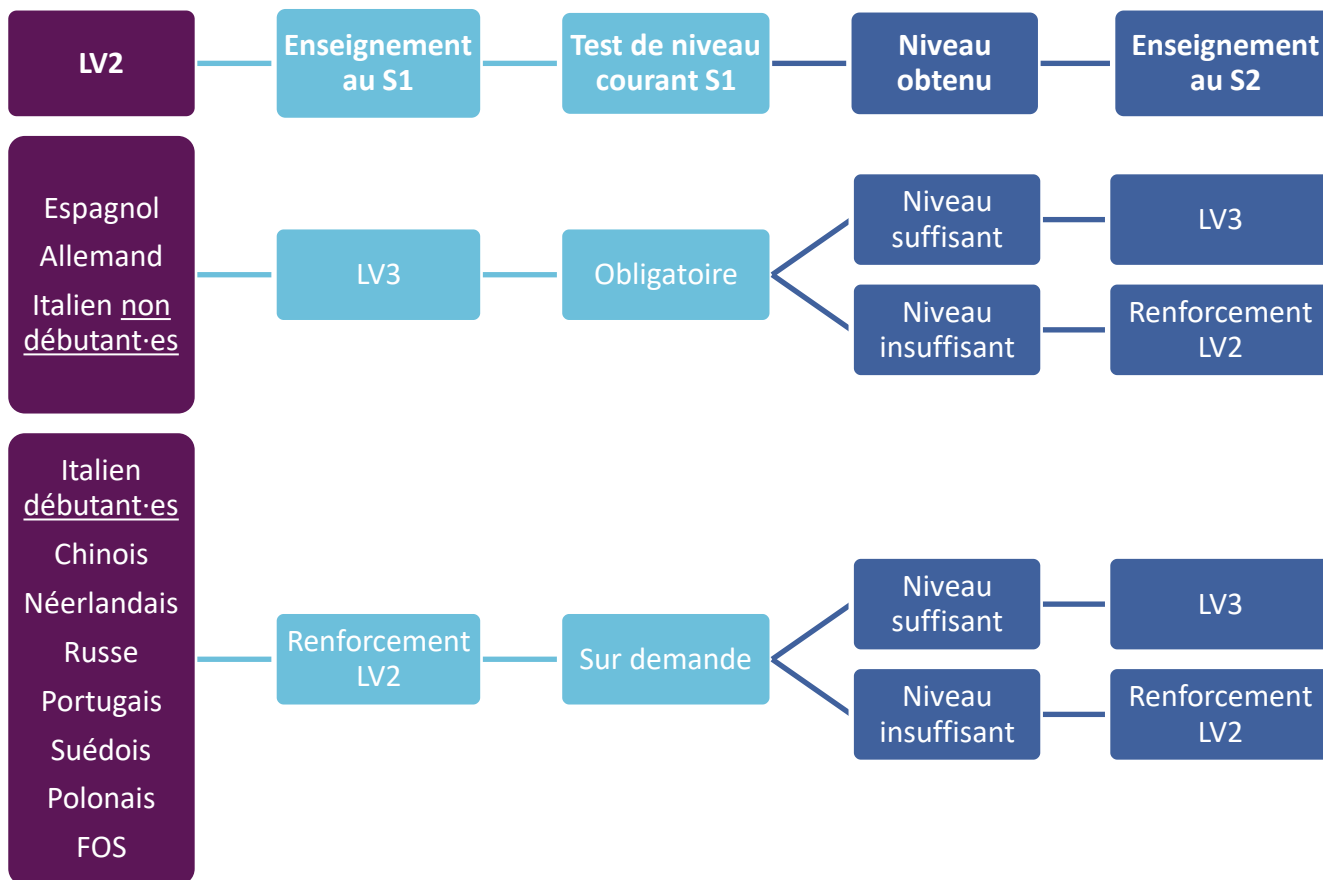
LV2

Enseignement au S1

Test de niveau courant S1

Niveau obtenu

Enseignement au S2

Espagnol
Allemand
Italien non débutant·es

LV3

Obligatoire

Niveau suffisant

LV3

Niveau insuffisant

Renforcement LV2

Italien débutant·es
Chinois
Néerlandais
Russe
Portugais
Suédois
Polonais
FOS

Renforcement LV2

Sur demande

Niveau suffisant

LV3

Niveau insuffisant

Renforcement LV2